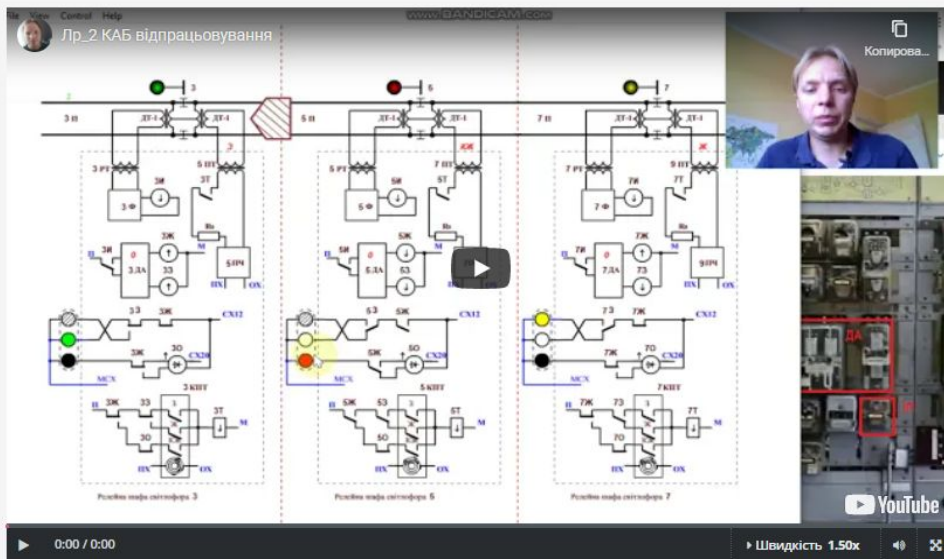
File View Control Help
www.BANDICAM.com
Лр_2 КАБ відпрацьовування
Копирова...

3
5
7
3 п
5 п
7 п
ДТ-1
ДТ-1
ДТ-1
ДТ-1
ДТ-1
ДТ-1
3 РТ
5 ПТ
5 РТ
7 ПТ
7 РТ
9 ПТ
Э
ЖЖ
Ж
3И
3Ф
3Т
5И
5Ф
5Т
7И
7Ф
7Т
3И
0
3ДА
3Ж
33
5И
0
5ДА
5Ж
53
7И
0
7ДА
7Ж
73
5ПЧ
9ПЧ
П
М
ПХ
ОХ
Кн
3З
3Ж
СХ12
5З
5Ж
СХ12
7З
7Ж
СХ12
3Ж
3О
СХ20
5Ж
5О
СХ20
7Ж
7О
СХ20
МСХ
МСХ
МСХ
3 КПТ
5 КПТ
7 КПТ
3Ж
33
3О
3Т
5Ж
53
5О
5Т
7Ж
73
7О
7Т
Релейна шафа світлофора 3
Релейна шафа світлофора 5
Релейна шафа світлофора 7
ДА
YouTube
0:00 / 0:00
Швидкість 1.50x